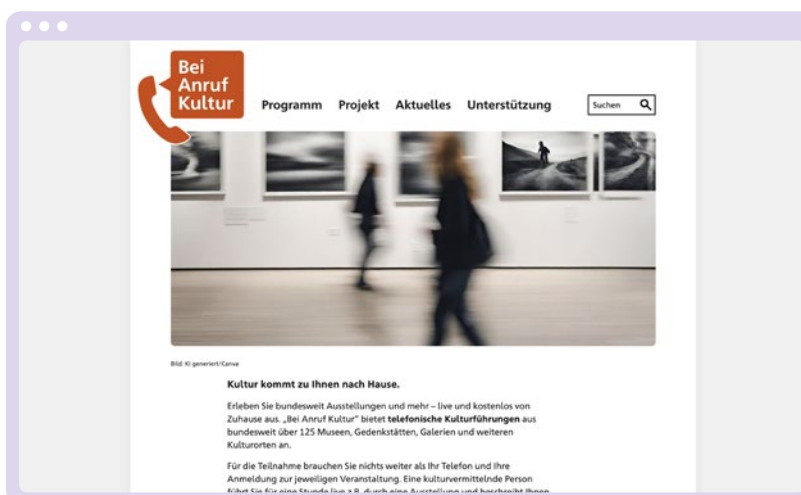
Bei Anruf Kultur

Programm Projekt Aktuelles Unterstützung

Suchen

Bild: KI generiert/Canva

Kultur kommt zu Ihnen nach Hause.

Erleben Sie bundesweit Ausstellungen und mehr – live und kostenlos von Zuhause aus. „Bei Anruf Kultur" bietet telefonische Kulturführungen aus bundesweit über 125 Museen, Gedenkstätten, Galerien und weiteren Kulturorten an.

Für die Teilnahme brauchen Sie nichts weiter als Ihr Telefon und Ihre Anmeldung zur jeweiligen Veranstaltung. Eine kulturvermittelnde Person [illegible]